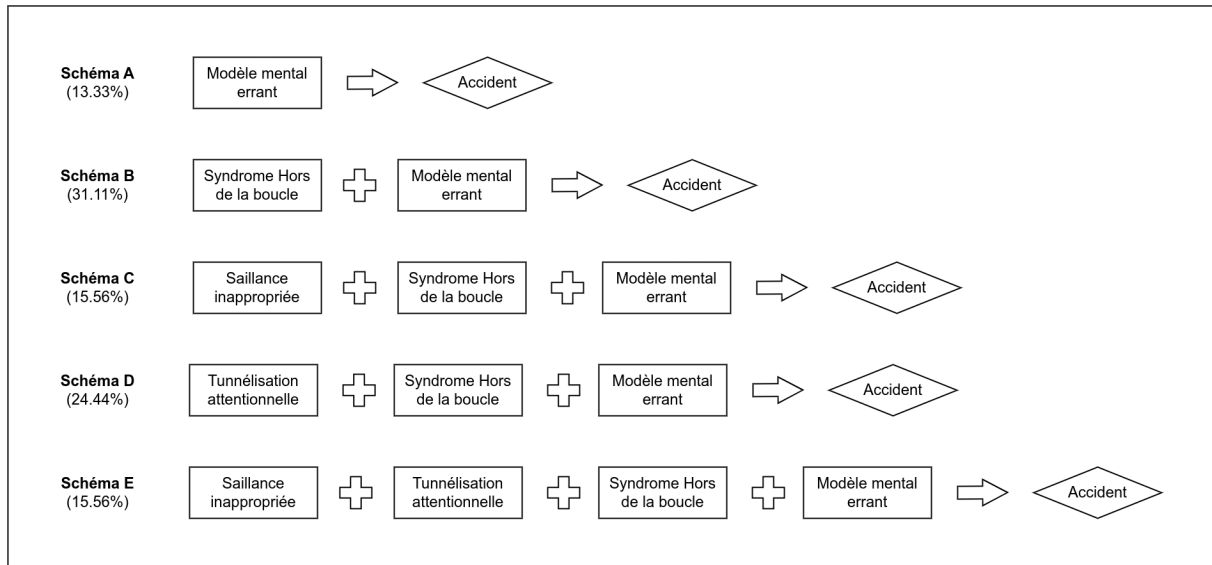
**Schéma A**
(13.33%)
Modèle mental errant
Accident

**Schéma B**
(31.11%)
Syndrome Hors de la boucle
Modèle mental errant
Accident

**Schéma C**
(15.56%)
Saillance inappropriée
Syndrome Hors de la boucle
Modèle mental errant
Accident

**Schéma D**
(24.44%)
Tunnélisation attentionnelle
Syndrome Hors de la boucle
Modèle mental errant
Accident

**Schéma E**
(15.56%)
Saillance inappropriée
Tunnélisation attentionnelle
Syndrome Hors de la boucle
Modèle mental errant
Accident